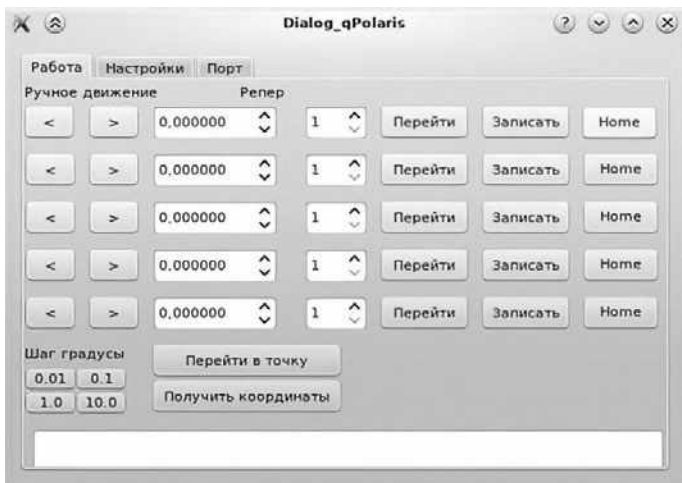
Dialog_qPolaris

Работа Настройки Порт

Ручное движение Репер

< > 0,000000 1 Перейти Записать Home

< > 0,000000 1 Перейти Записать Home

< > 0,000000 1 Перейти Записать Home

< > 0,000000 1 Перейти Записать Home

< > 0,000000 1 Перейти Записать Home

Шаг градусы
0.01 0.1
1.0 10.0

Перейти в точку
Получить координаты